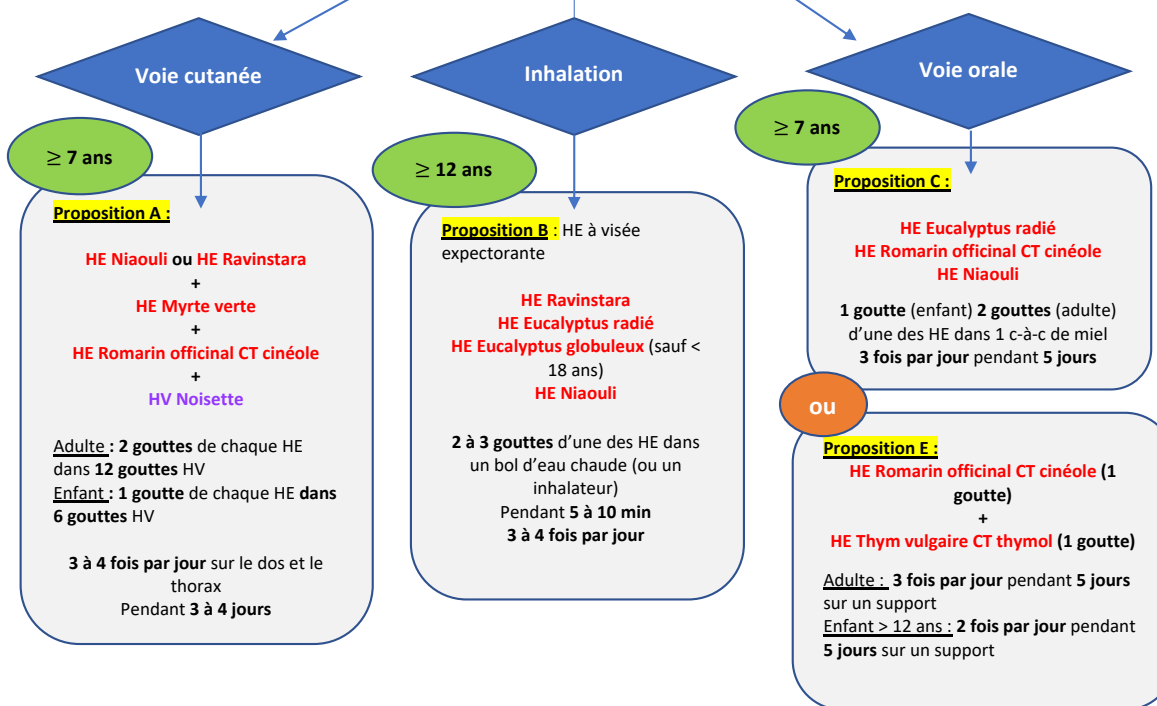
Voie cutanée

Inhalation

Voie orale

≥ 7 ans

Proposition A :

HE Niaouli ou HE Ravinstara
+
HE Myrte verte
+
HE Romarin officinal CT cinéole
+
HV Noisette

Adulte : 2 gouttes de chaque HE dans 12 gouttes HV
Enfant : 1 goutte de chaque HE dans 6 gouttes HV

3 à 4 fois par jour sur le dos et le thorax
Pendant 3 à 4 jours

≥ 12 ans

Proposition B : HE à visée expectorante

HE Ravinstara
HE Eucalyptus radié
HE Eucalyptus globuleux (sauf < 18 ans)
HE Niaouli

2 à 3 gouttes d'une des HE dans un bol d'eau chaude (ou un inhalateur)
Pendant 5 à 10 min
3 à 4 fois par jour

≥ 7 ans

Proposition C :

HE Eucalyptus radié
HE Romarin officinal CT cinéole
HE Niaouli

1 goutte (enfant) 2 gouttes (adulte) d'une des HE dans 1 c-à-c de miel
3 fois par jour pendant 5 jours

ou

Proposition E :
HE Romarin officinal CT cinéole (1 goutte)
+
HE Thym vulgaire CT thymol (1 goutte)

Adulte : 3 fois par jour pendant 5 jours sur un support
Enfant > 12 ans : 2 fois par jour pendant 5 jours sur un support